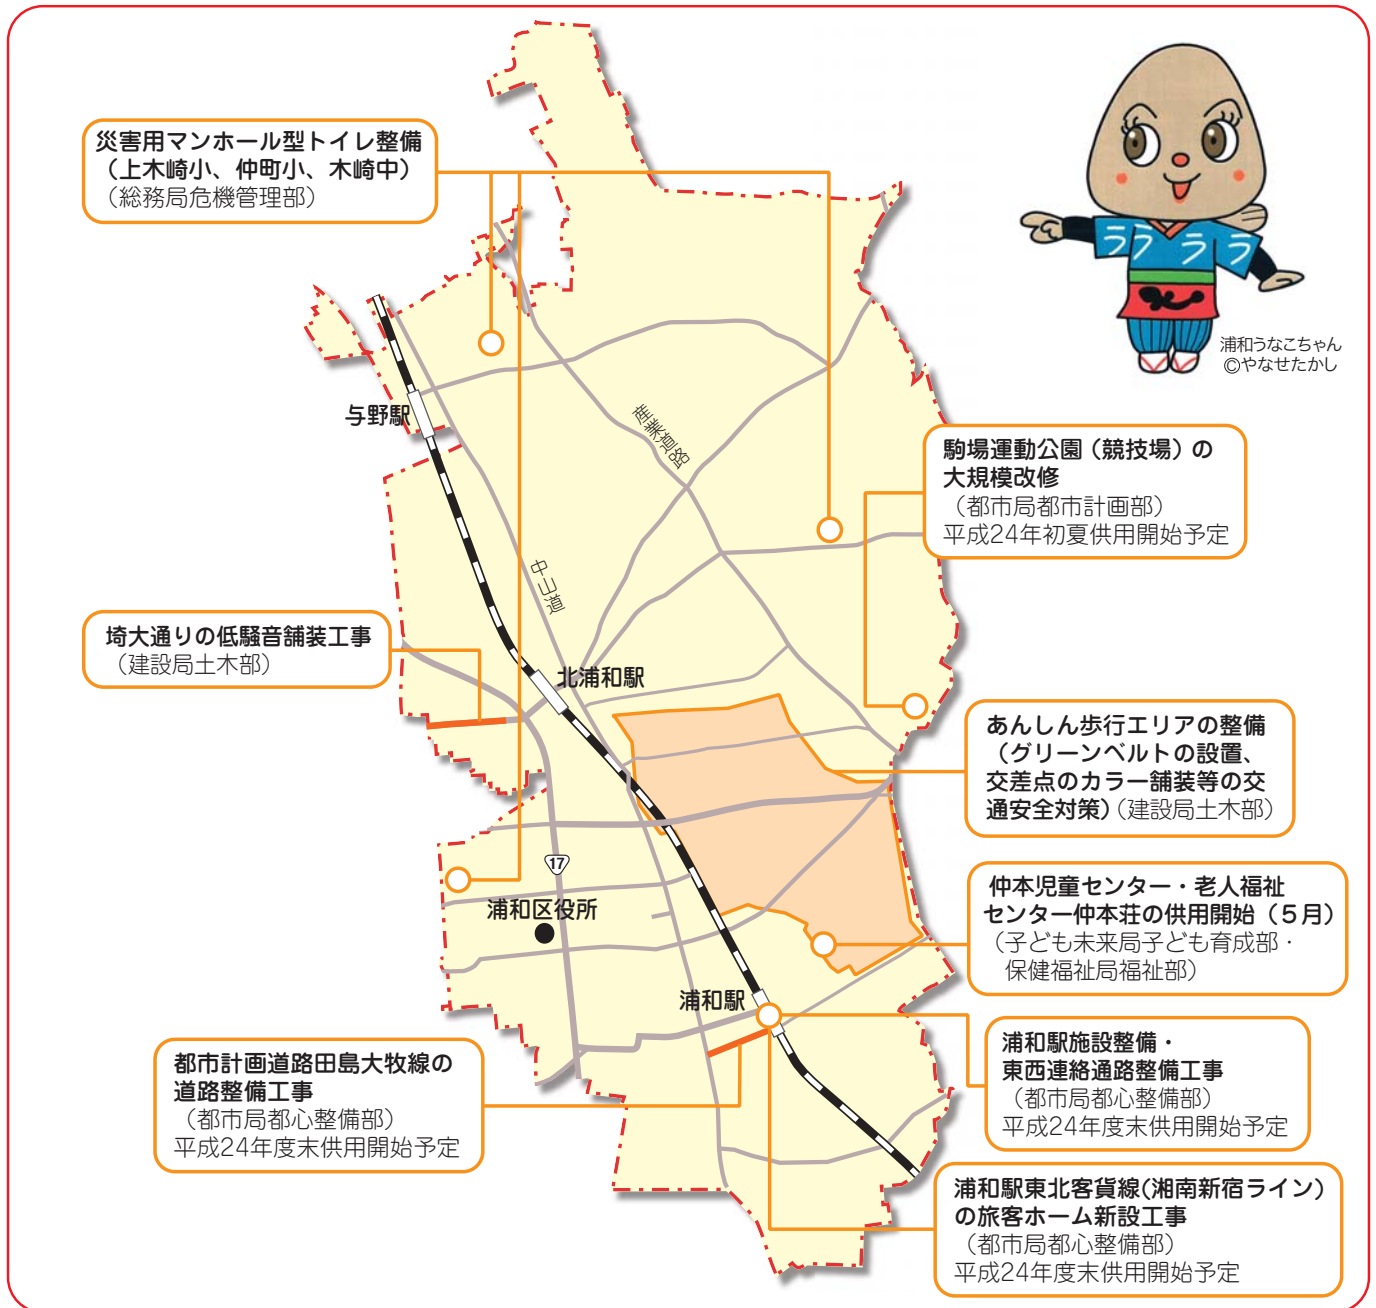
災害用マンホール型トイレ整備
（上木崎小、仲町小、木崎中）
（総務局危機管理部）

ララララ

浦和うなこちゃん
©やなせたかし

与野駅

産業道路

駒場運動公園（競技場）の大規模改修
（都市局都市計画部）
平成24年初夏供用開始予定

中山道

埼大通りの低騒音舗装工事
（建設局土木部）

北浦和駅

あんしん歩行エリアの整備
（グリーンベルトの設置、交差点のカラー舗装等の交通安全対策）（建設局土木部）

17

浦和区役所

仲本児童センター・老人福祉センター仲本荘の供用開始（5月）
（子ども未来局子ども育成部・保健福祉局福祉部）

浦和駅

浦和駅施設整備・東西連絡通路整備工事
（都市局都心整備部）
平成24年度末供用開始予定

都市計画道路田島大牧線の道路整備工事
（都市局都心整備部）
平成24年度末供用開始予定

浦和駅東北客貨線（湘南新宿ライン）の旅客ホーム新設工事
（都市局都心整備部）
平成24年度末供用開始予定